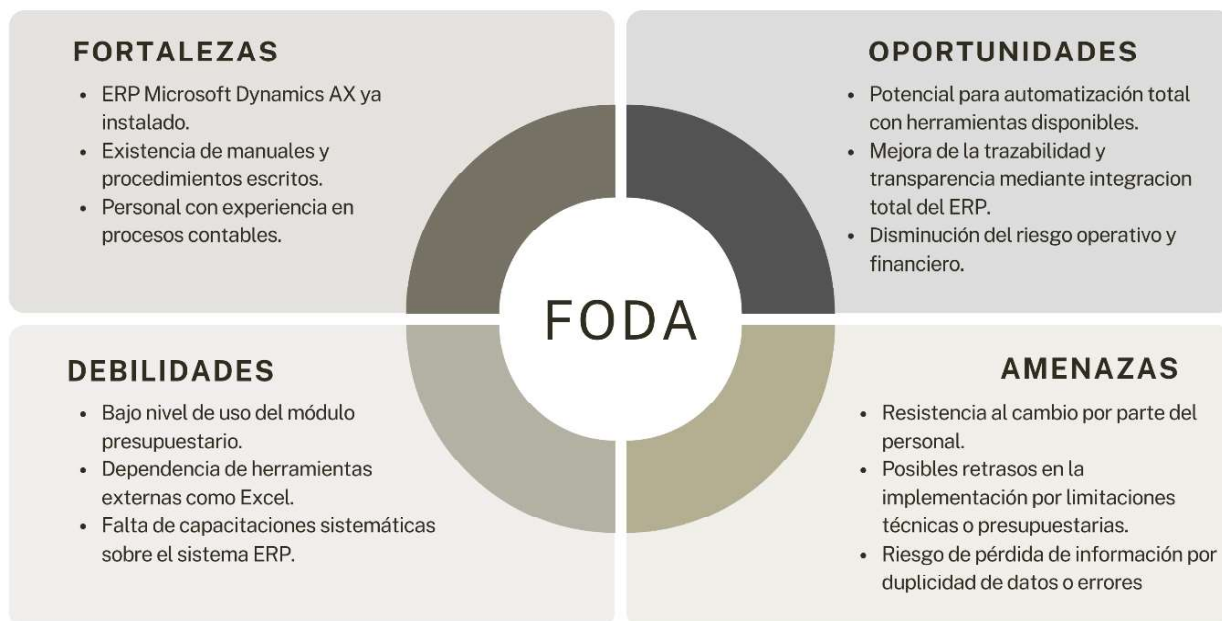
FORTALEZAS

- ERP Microsoft Dynamics AX ya instalado.
- Existencia de manuales y procedimientos escritos.
- Personal con experiencia en procesos contables.

OPORTUNIDADES

- Potencial para automatización total con herramientas disponibles.
- Mejora de la trazabilidad y transparencia mediante integracion total del ERP.
- Disminución del riesgo operativo y financiero.

FODA

DEBILIDADES

- Bajo nivel de uso del módulo presupuestario.
- Dependencia de herramientas externas como Excel.
- Falta de capacitaciones sistemáticas sobre el sistema ERP.

AMENAZAS

- Resistencia al cambio por parte del personal.
- Posibles retrasos en la implementación por limitaciones técnicas o presupuestarias.
- Riesgo de pérdida de información por duplicidad de datos o errores